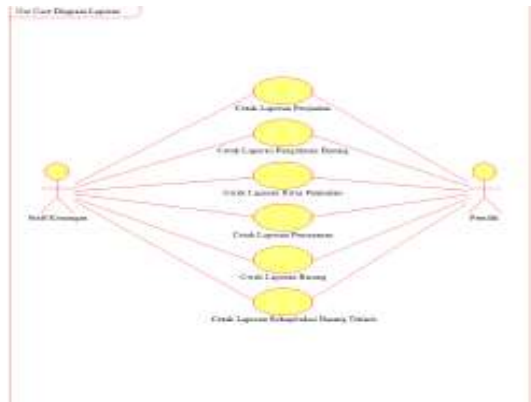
Use Case Diagram Laporan

Cetak Laporan Penjualan

Cetak Laporan Pengeluaran Barang

Cetak Laporan Retur Penjualan

Cetak Laporan Pemesanan

Cetak Laporan Barang

Cetak Laporan Rekapitulasi Barang Terlaris

Staff Keuangan

Pemilik